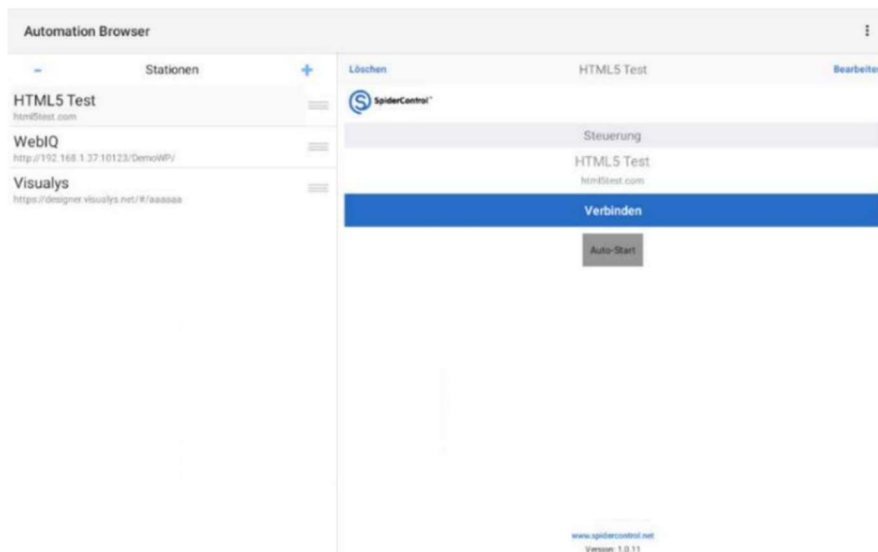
Automation Browser

–
Stationen
+

HTML5 Test
html5test.com

WebIQ
http://192.168.1.37:10123/DemoWP/

Visualys
https://designer.visualys.net/#/aaaaaa

Löschen
HTML5 Test
Bearbeiten

SpiderControl™

Steuerung

HTML5 Test
html5test.com

Verbinden

Auto-Start

www.spidercontrol.net
Version: 1.0.11